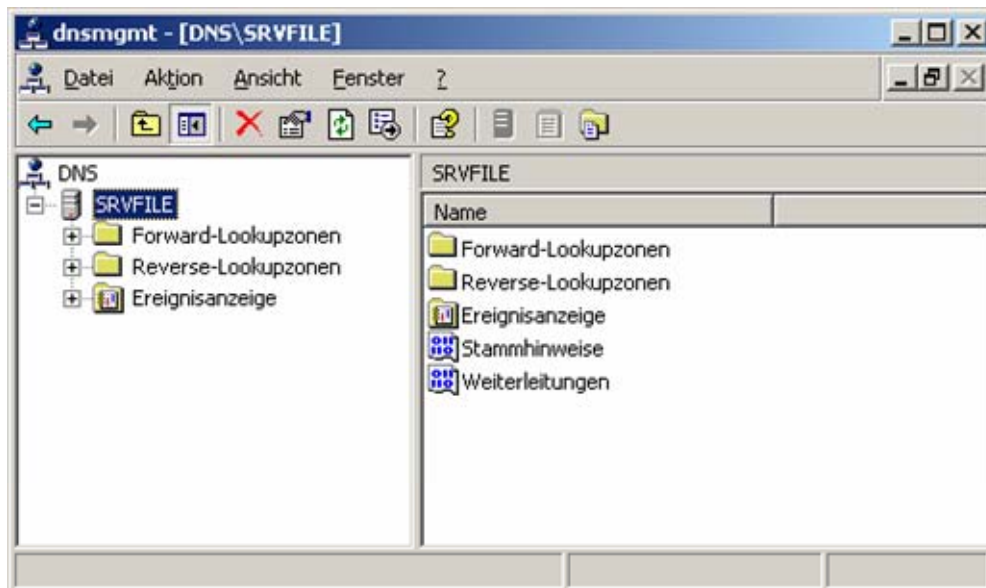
dnsmgmt - [DNS\SRVFILE]

Datei Aktion Ansicht Fenster ?

DNS
SRVFILE
Forward-Lookupzonen
Reverse-Lookupzonen
Ereignisanzeige

SRVFILE

Name

Forward-Lookupzonen
Reverse-Lookupzonen
Ereignisanzeige
Stammhinweise
Weiterleitungen